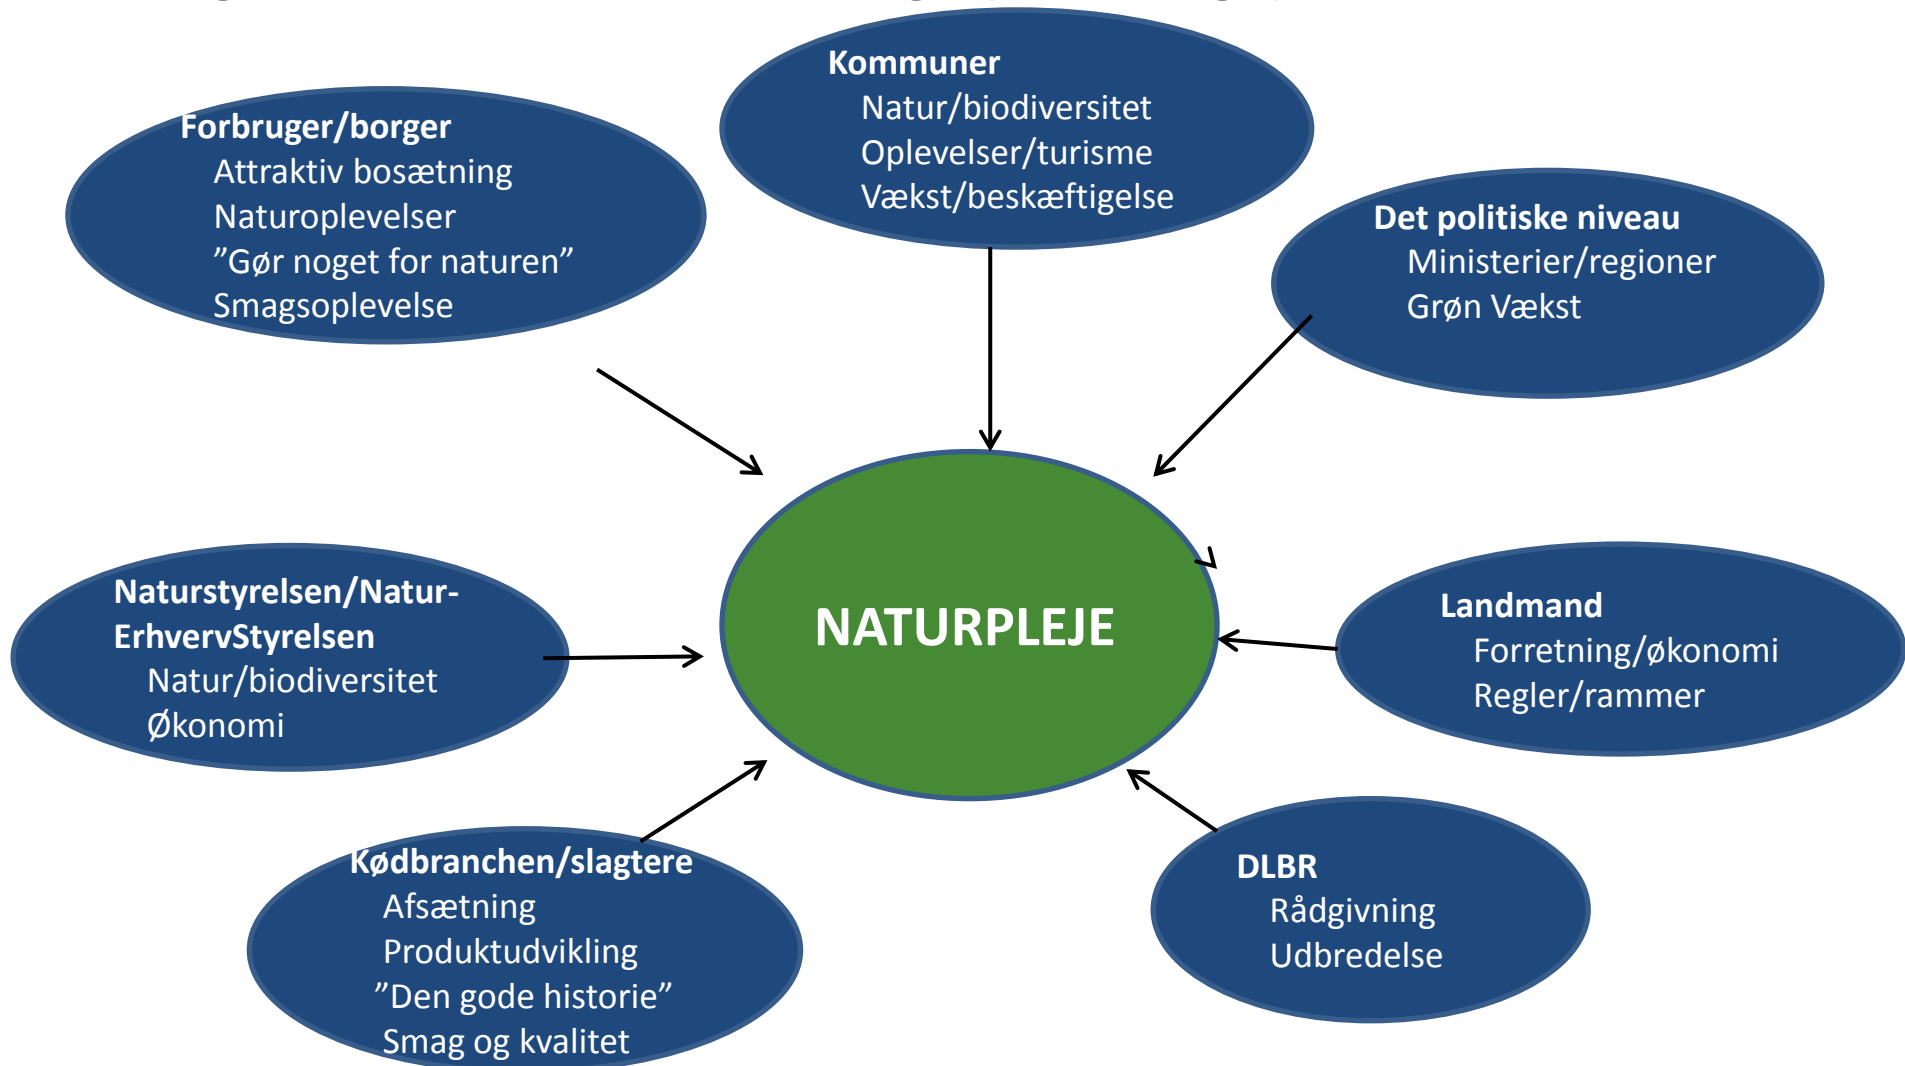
Kommuner
Natur/biodiversitet
Oplevelser/turisme
Vækst/beskæftigelse

Forbruger/borger
Attraktiv bosætning
Naturoplevelser
"Gør noget for naturen"
Smagsoplevelse

Det politiske niveau
Ministerier/regioner
Grøn Vækst

NATURPLEJE

Naturstyrelsen/NaturErhvervStyrelsen
Natur/biodiversitet
Økonomi

Landmand
Forretning/økonomi
Regler/rammer

Kødbranchen/slagtere
Afsætning
Produktudvikling
"Den gode historie"
Smag og kvalitet

DLBR
Rådgivning
Udbredelse